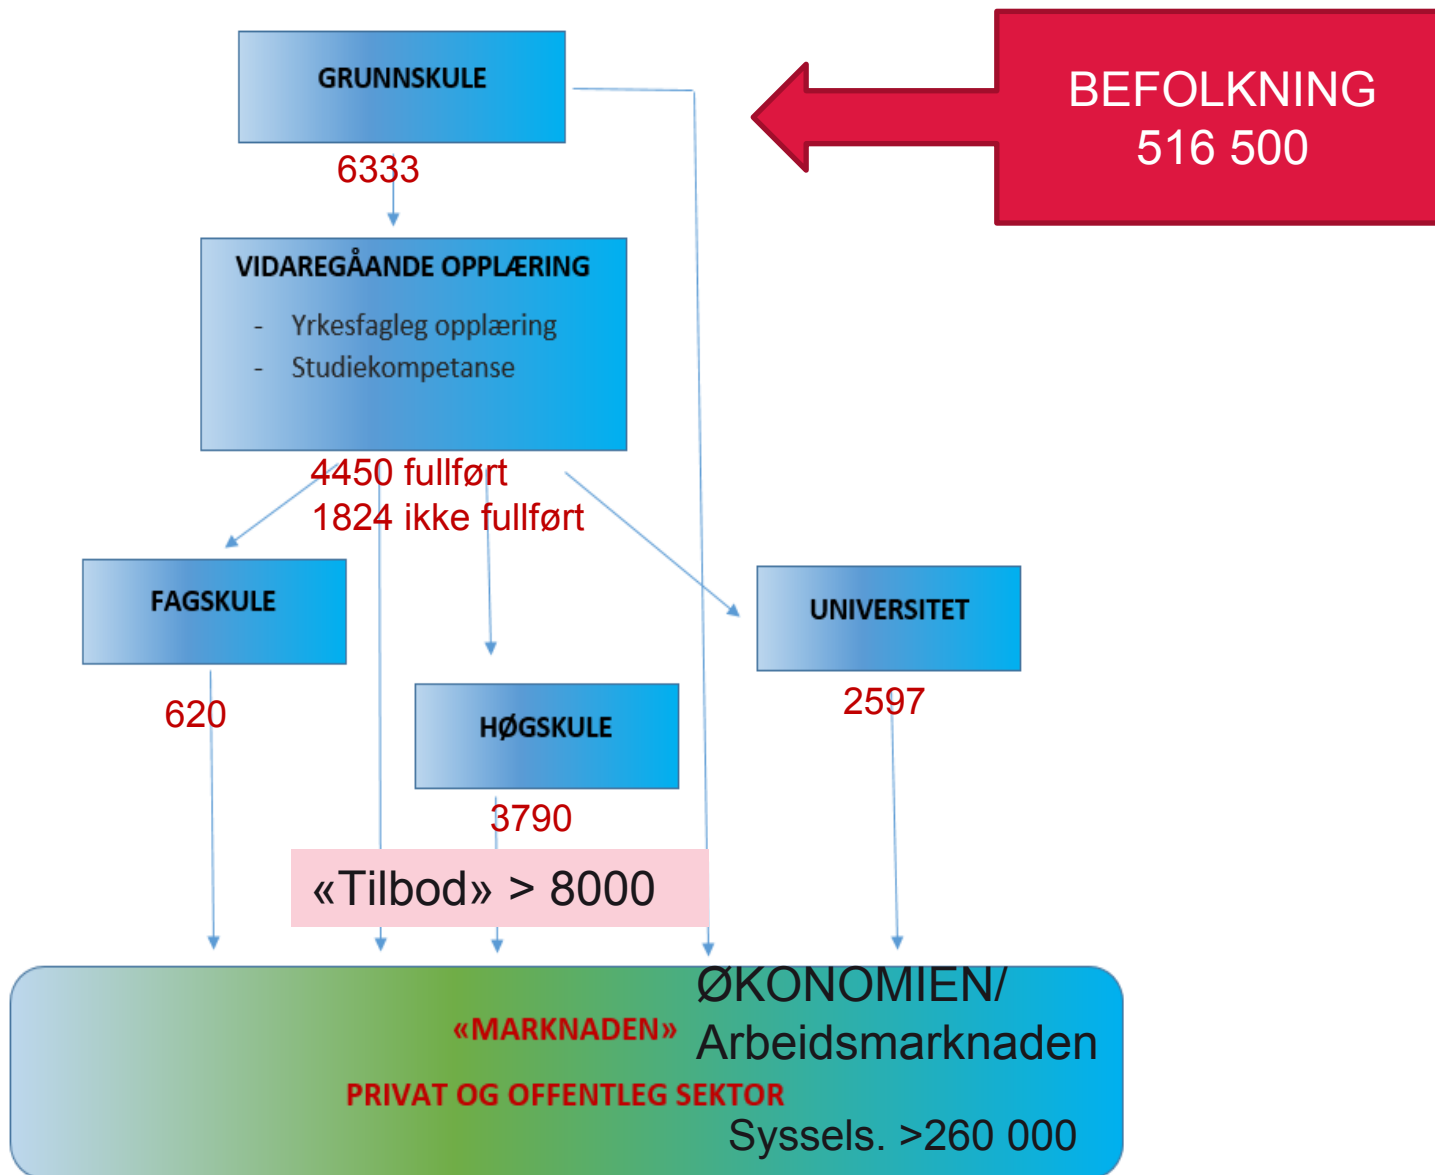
GRUNNSKULE

BEFOLKNING
516 500

6333

VIDAREGÅANDE OPPLÆRING
- Yrkesfagleg opplæring
- Studiekompetanse

4450 fullført
1824 ikke fullført

FAGSKULE

UNIVERSITET

620

HØGSKULE

2597

3790

«Tilbod» > 8000

ØKONOMIEN/
Arbeidsmarknaden

«MARKNADEN»

PRIVAT OG OFFENTLEG SEKTOR

Syssels. >260 000